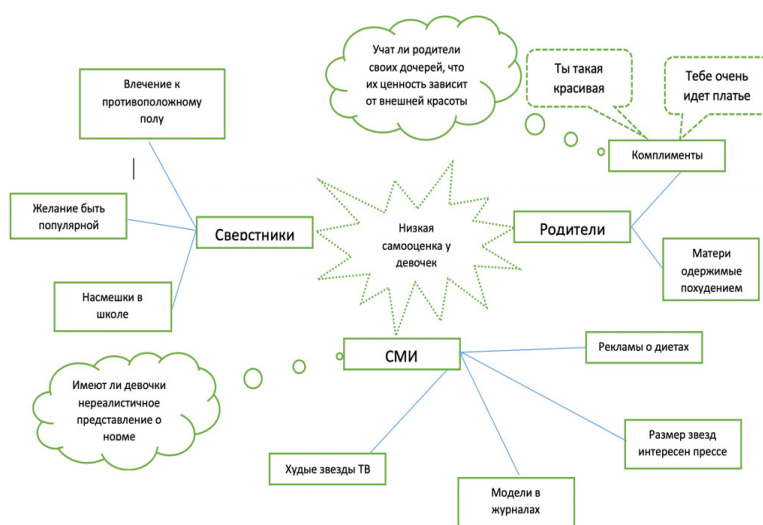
Учат ли родители своих дочерей, что их ценность зависит от внешней красоты

Ты такая красивая

Тебе очень идет платье

Влечение к противоположному полу

Комплименты

Желание быть популярной

Сверстники

Низкая самооценка у девочек

Родители

Матери одержимые похудением

Насмешки в школе

СМИ

Рекламы о диетах

Имеют ли девочки нереалистичное представление о норме

Размер звезд интересен прессе

Худые звезды ТВ

Модели в журналах